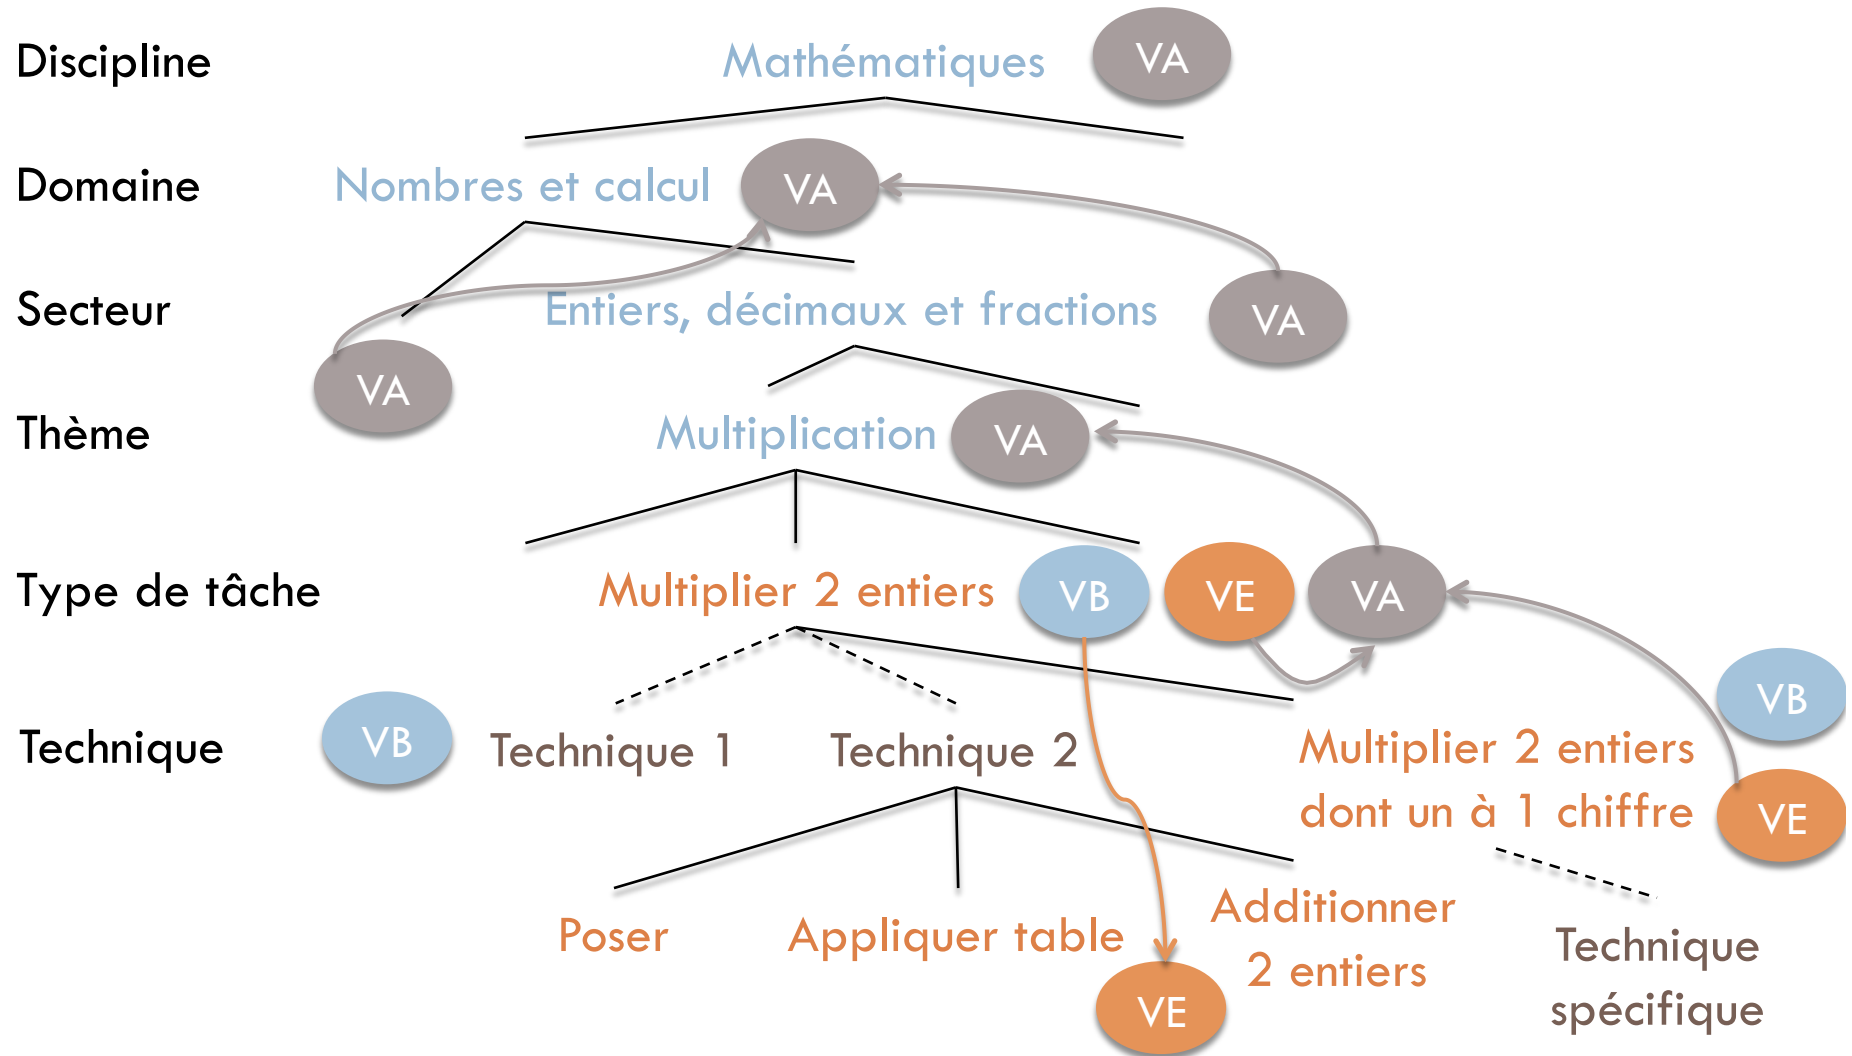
Discipline
Mathématiques
VA
Domaine
Nombres et calcul
VA
Secteur
Entiers, décimaux et fractions
VA
VA
Thème
Multiplication
VA
Type de tâche
Multiplier 2 entiers
VB
VE
VA
VB
Technique
VB
Technique 1
Technique 2
Multiplier 2 entiers dont un à 1 chiffre
VE
Poser
Appliquer table
Additionner 2 entiers
Technique spécifique
VE